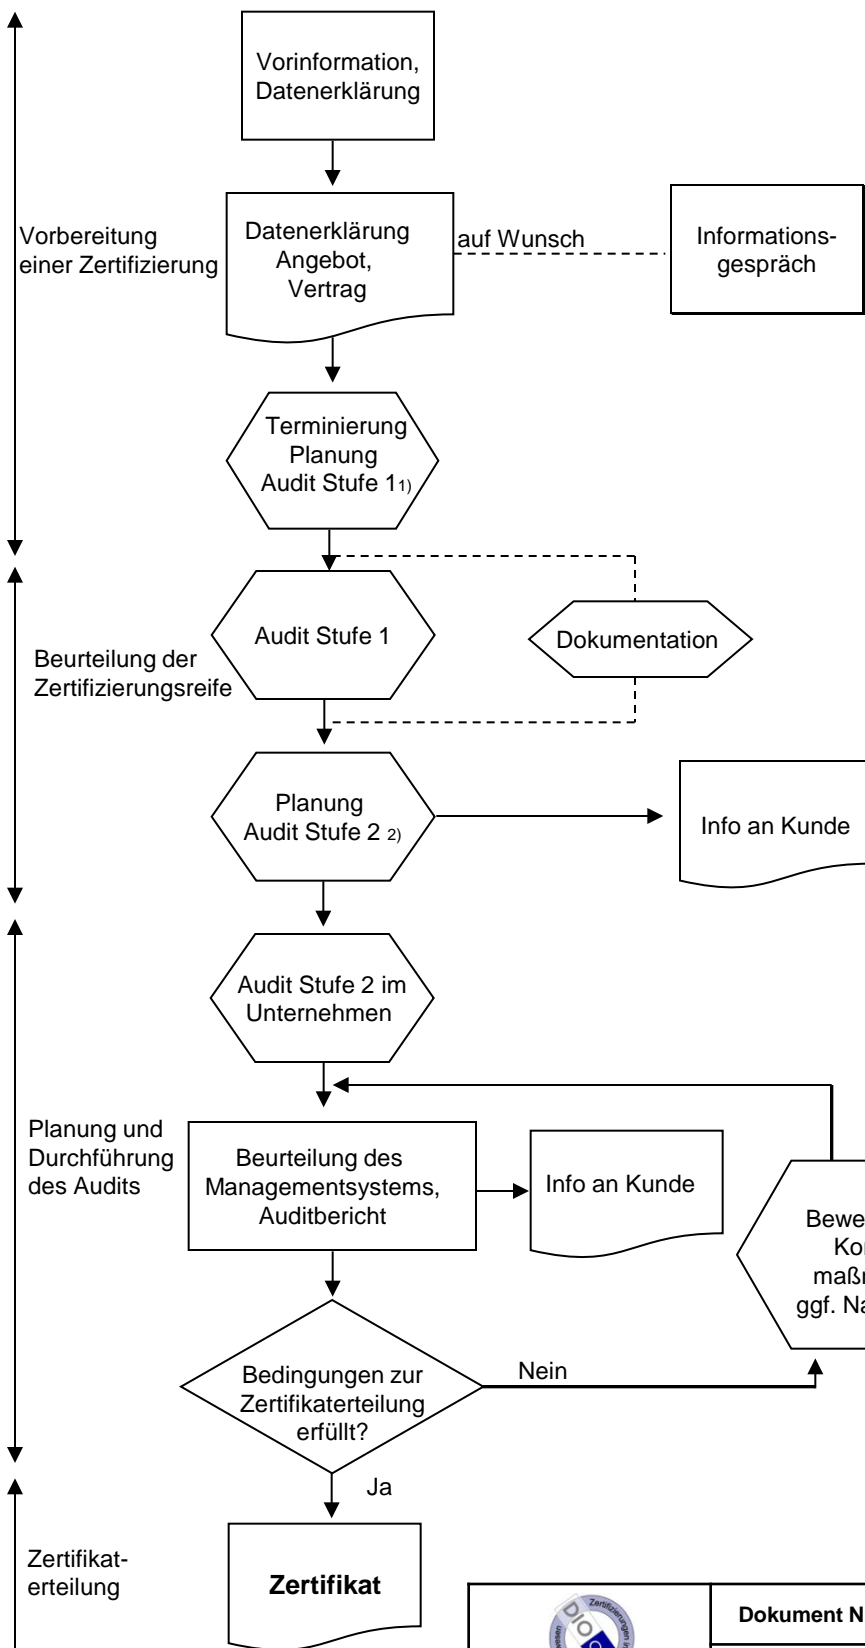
Vorinformation, Datenerklärung

Vorbereitung einer Zertifizierung

Datenerklärung Angebot, Vertrag

auf Wunsch

Informationsgespräch

Terminierung Planung Audit Stufe 1$^{1)}$

Audit Stufe 1

Dokumentation

Beurteilung der Zertifizierungsreife

Planung Audit Stufe 2 $^{2)}$

Info an Kunde

Audit Stufe 2 im Unternehmen

Planung und Durchführung des Audits

Beurteilung des Managementsystems, Auditbericht

Info an Kunde

Bewe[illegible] Kor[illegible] maßn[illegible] ggf. Na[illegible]

Bedingungen zur Zertifikaterteilung erfüllt?

Nein

Ja

Zertifikaterteilung

Zertifikat

Dokument N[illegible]

DIO

Zertifizierungen i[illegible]

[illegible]wesen